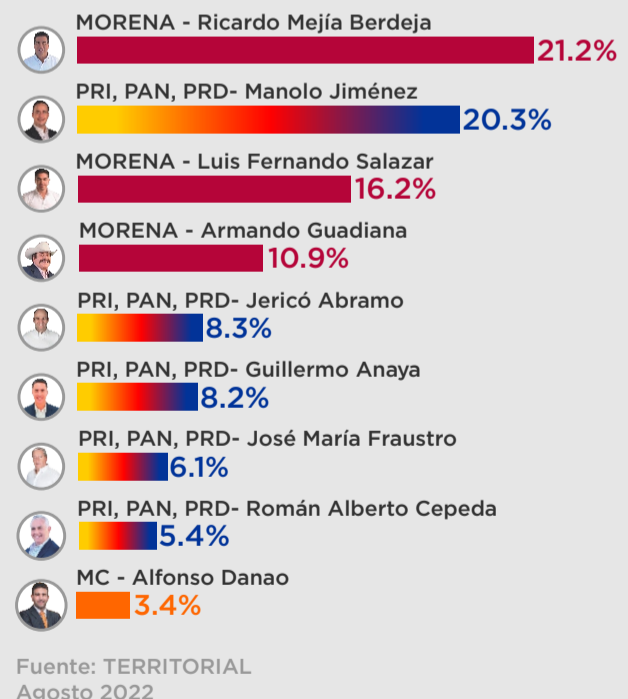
MORENA - Ricardo Mejía Berdeja
21.2%

PRI, PAN, PRD- Manolo Jiménez
20.3%

MORENA - Luis Fernando Salazar
16.2%

MORENA - Armando Guadiana
10.9%

PRI, PAN, PRD- Jericó Abramo
8.3%

PRI, PAN, PRD- Guillermo Anaya
8.2%

PRI, PAN, PRD- José María Fraustro
6.1%

PRI, PAN, PRD- Román Alberto Cepeda
5.4%

MC - Alfonso Danao
3.4%

Fuente: TERRITORIAL
Agosto 2022